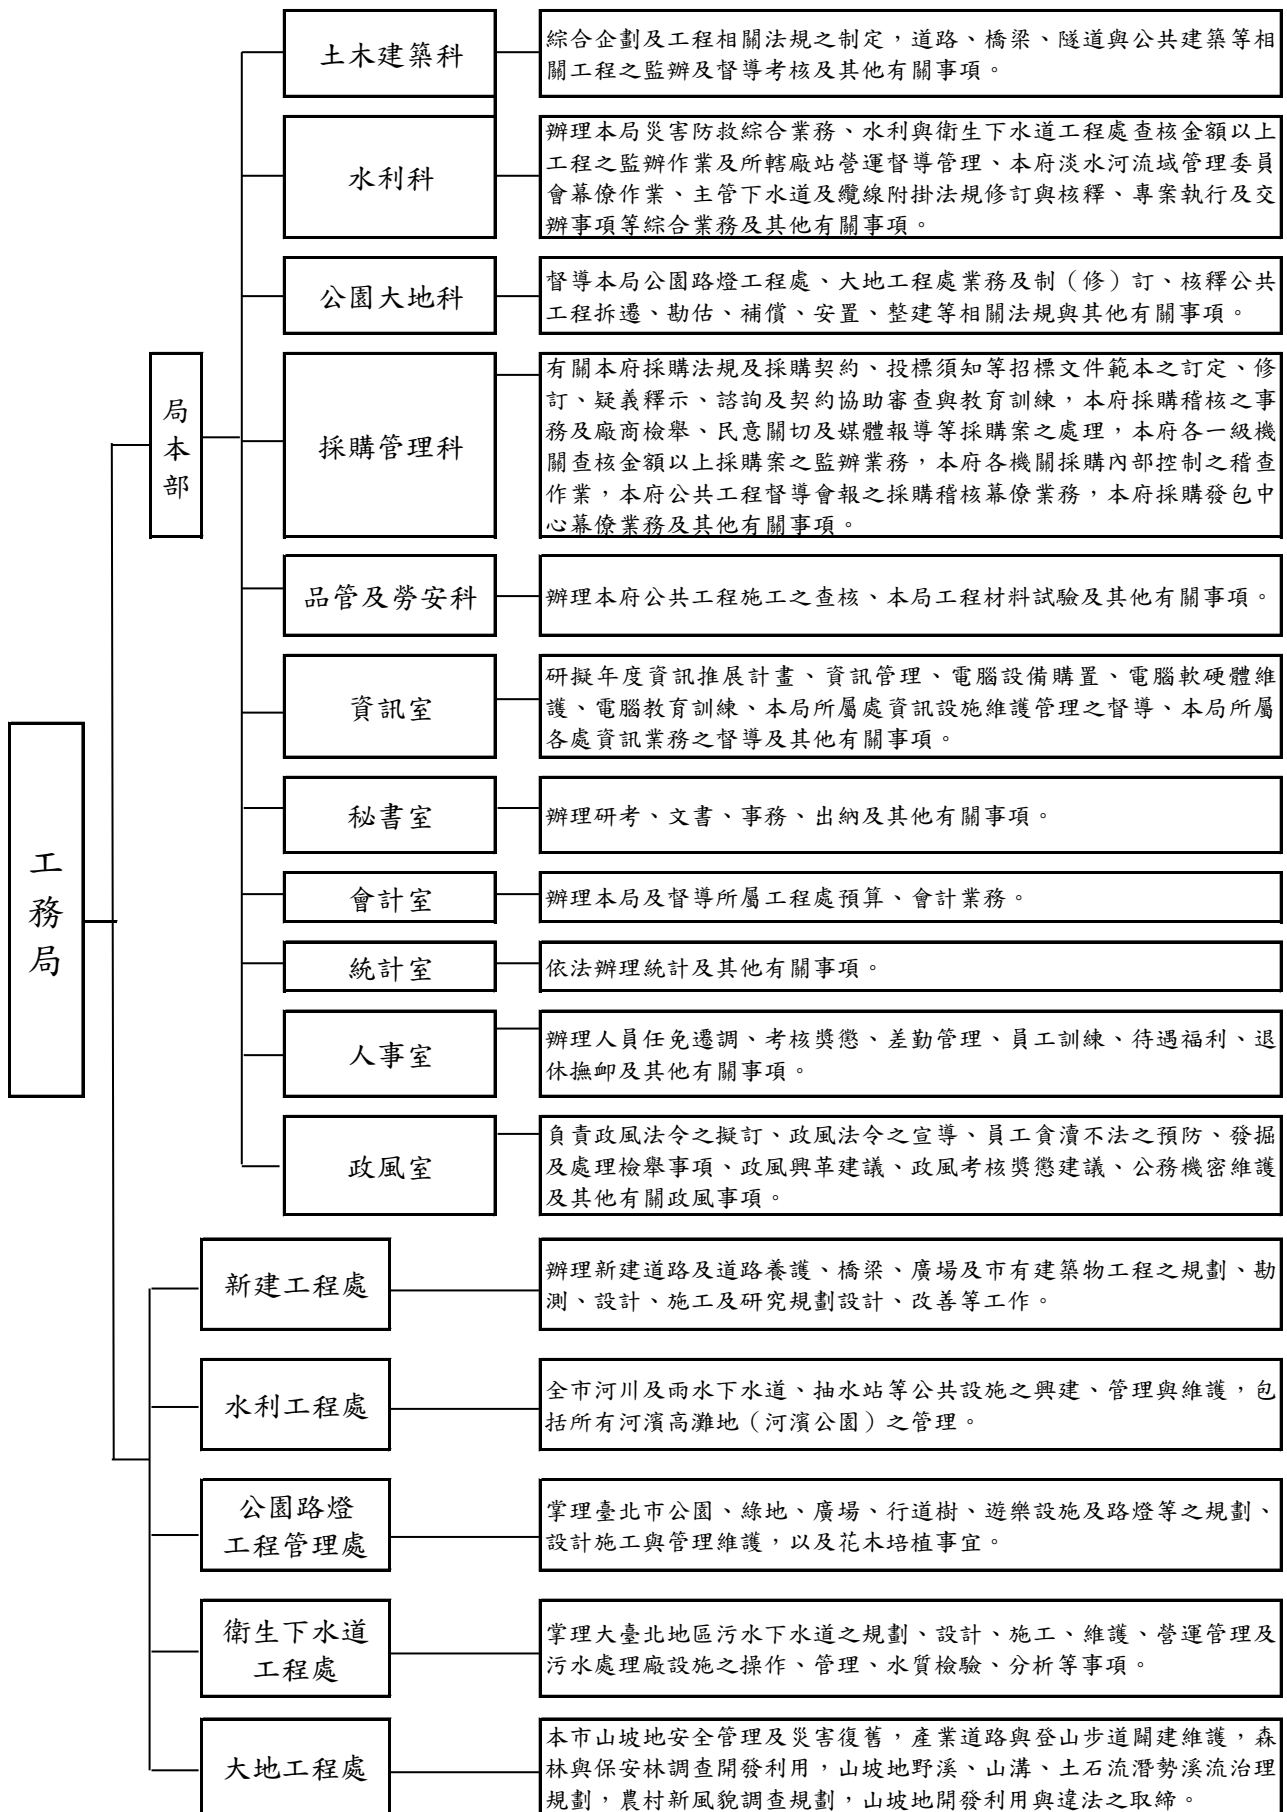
工務局

局本部

土木建築科

綜合企劃及工程相關法規之制定，道路、橋梁、隧道與公共建築等相關工程之監辦及督導考核及其他有關事項。

水利科

辦理本局災害防救綜合業務、水利與衛生下水道工程處查核金額以上工程之監辦作業及所轄廠站營運督導管理、本府淡水河流域管理委員會幕僚作業、主管下水道及纜線附掛法規修訂與核釋、專案執行及交辦事項等綜合業務及其他有關事項。

公園大地科

督導本局公園路燈工程處、大地工程處業務及制（修）訂、核釋公共工程拆遷、勘估、補償、安置、整建等相關法規與其他有關事項。

採購管理科

有關本府採購法規及採購契約、投標須知等招標文件範本之訂定、修訂、疑義釋示、諮詢及契約協助審查與教育訓練，本府採購稽核之事務及廠商檢舉、民意關切及媒體報導等採購案之處理，本府各一級機關查核金額以上採購案之監辦業務，本府各機關採購內部控制之稽查作業，本府公共工程督導會報之採購稽核幕僚業務，本府採購發包中心幕僚業務及其他有關事項。

品管及勞安科

辦理本府公共工程施工之查核、本局工程材料試驗及其他有關事項。

資訊室

研擬年度資訊推展計畫、資訊管理、電腦設備購置、電腦軟硬體維護、電腦教育訓練、本局所屬處資訊設施維護管理之督導、本局所屬各處資訊業務之督導及其他有關事項。

秘書室

辦理研考、文書、事務、出納及其他有關事項。

會計室

辦理本局及督導所屬工程處預算、會計業務。

統計室

依法辦理統計及其他有關事項。

人事室

辦理人員任免遷調、考核獎懲、差勤管理、員工訓練、待遇福利、退休撫卹及其他有關事項。

政風室

負責政風法令之擬訂、政風法令之宣導、員工貪瀆不法之預防、發掘及處理檢舉事項、政風興革建議、政風考核獎懲建議、公務機密維護及其他有關政風事項。

新建工程處

辦理新建道路及道路養護、橋梁、廣場及市有建築物工程之規劃、勘測、設計、施工及研究規劃設計、改善等工作。

水利工程處

全市河川及雨水下水道、抽水站等公共設施之興建、管理與維護，包括所有河濱高灘地（河濱公園）之管理。

公園路燈工程管理處

掌理臺北市公園、綠地、廣場、行道樹、遊樂設施及路燈等之規劃、設計施工與管理維護，以及花木培植事宜。

衛生下水道工程處

掌理大臺北地區污水下水道之規劃、設計、施工、維護、營運管理及污水處理廠設施之操作、管理、水質檢驗、分析等事項。

大地工程處

本市山坡地安全管理及災害復舊，產業道路與登山步道闢建維護，森林與保安林調查開發利用，山坡地野溪、山溝、土石流潛勢溪流治理規劃，農村新風貌調查規劃，山坡地開發利用與違法之取締。